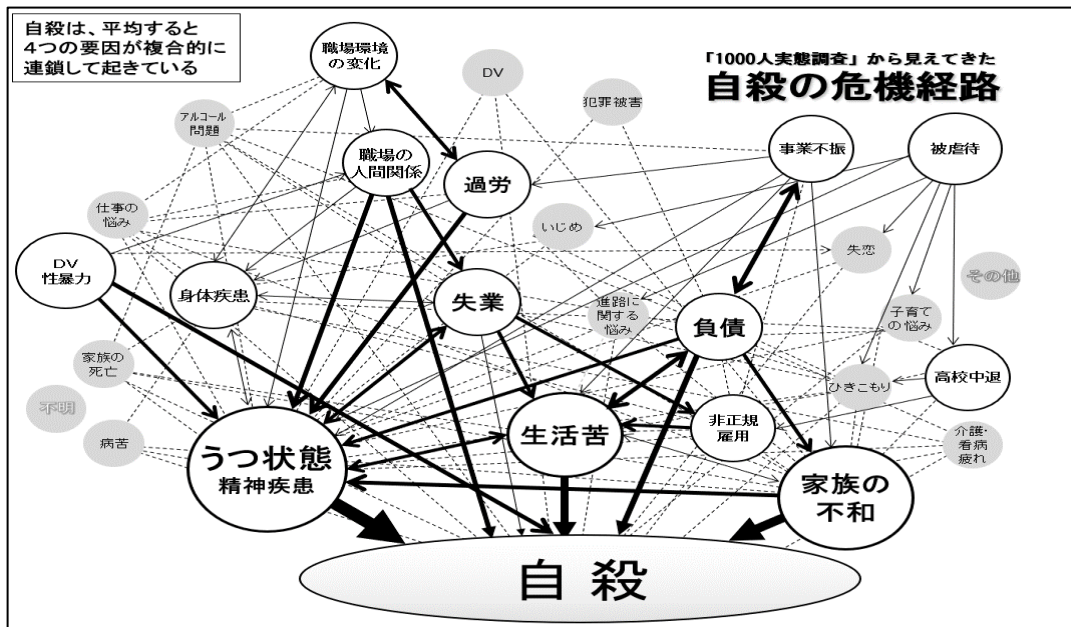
自殺は、平均すると
4つの要因が複合的に
連鎖して起きている

「1000人実態調査」から見えてきた
自殺の危機経路

職場環境
の変化

DV

犯罪被害

アルコール
問題

職場の
人間関係

過労

事業不振

被虐待

仕事の
悩み

いじめ

失恋

DV
性暴力

身体疾患

失業

進路に
関する
悩み

負債

その他

子育て
の悩み

家族の
死亡

高校中退

ひきこもり

不明

非正規
雇用

病苦

生活苦

介護・
看病
疲れ

うつ状態
精神疾患

家族の
不和

自殺